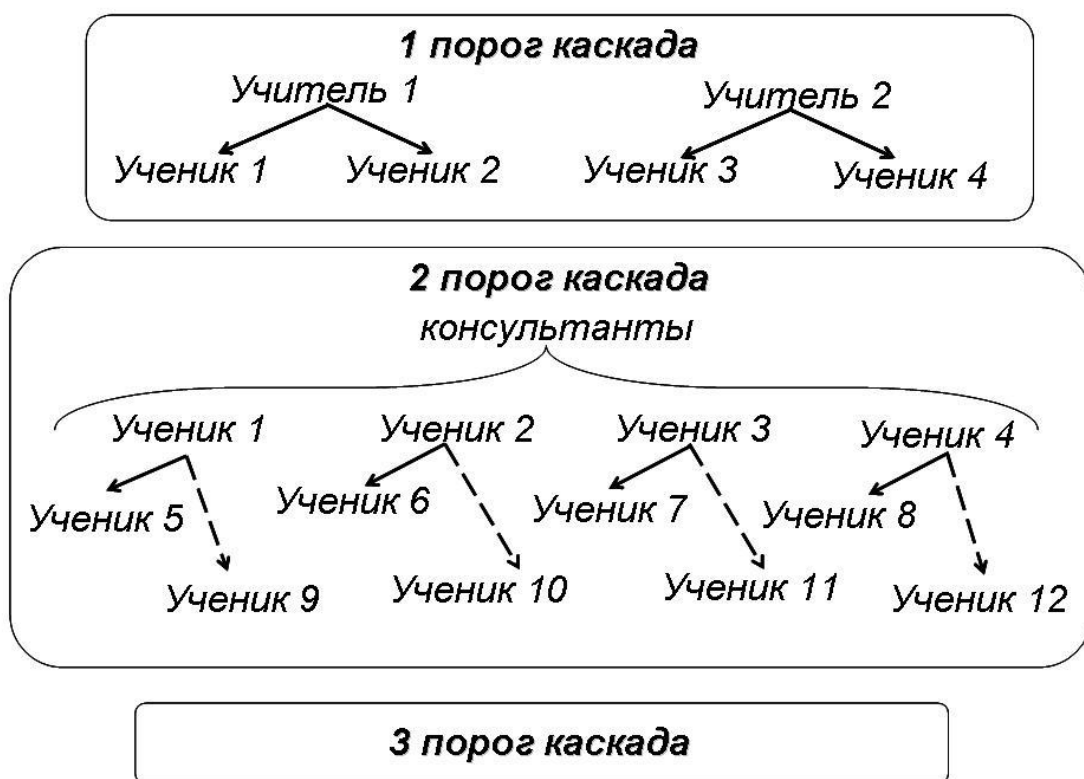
1 порог каскада

Учитель 1

Ученик 1 Ученик 2

Учитель 2

Ученик 3 Ученик 4

2 порог каскада

консультанты

Ученик 1 Ученик 2 Ученик 3 Ученик 4

Ученик 5 Ученик 6 Ученик 7 Ученик 8

Ученик 9 Ученик 10 Ученик 11 Ученик 12

3 порог каскада